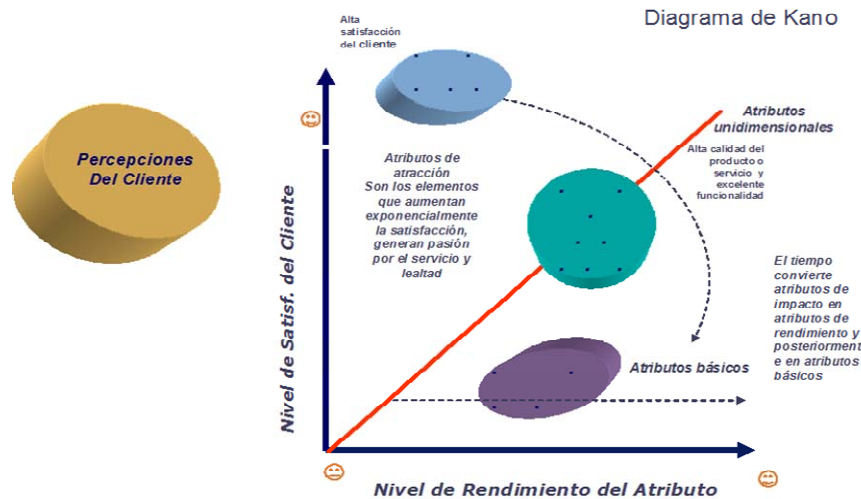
Diagrama de Kano

Percepciones Del Cliente

Alta satisfacción del cliente

Atributos unidimensionales

Alta calidad del producto o servicio y excelente funcionalidad

Atributos de atracción Son los elementos que aumentan exponencialmente la satisfacción, generan pasión por el servicio y lealtad

El tiempo convierte atributos de impacto en atributos de rendimiento y posteriormente en atributos básicos

Atributos básicos

Nivel de Satisf. del Cliente

Nivel de Rendimiento del Atributo